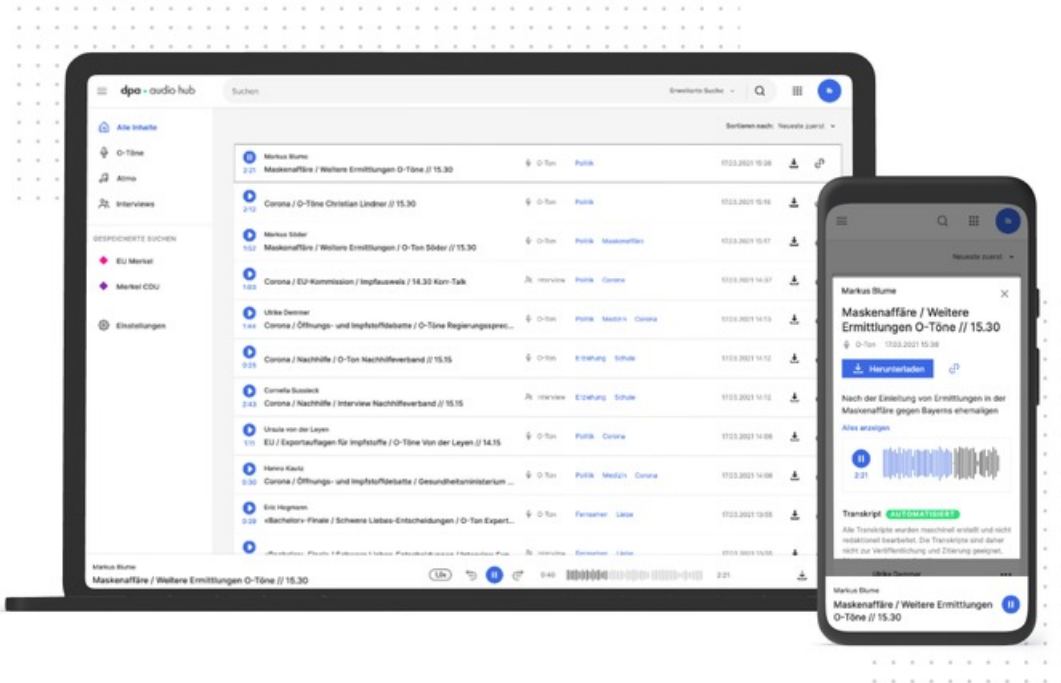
dpa · audio hub

Suchen

Erweiterte Suche

Alle Inhalte

O-Töne

Atmo

Interviews

GESPEICHERTE SUCHEN

EU Merkel

Merkel CDU

Einstellungen

Sortieren nach: Neueste zuerst

| | | | | | |
|---|---|---|---|---|---|
| 2:21 | Markus Blume<br>Maskenaffäre / Weitere Ermittlungen O-Töne // 15.30 | O-Ton | Politik | 17.03.2021 15:38 | |
| 2:12 | Corona / O-Töne Christian Lindner // 15.30 | O-Ton | Politik | 17.03.2021 15:16 | |
| 1:52 | Markus Söder<br>Maskenaffäre / Weitere Ermittlungen / O-Ton Söder // 15.30 | O-Ton | Politik Maskenaffäre | 17.03.2021 15:07 | |
| 1:03 | Corona / EU-Kommission / Impfausweis / 14.30 Korr-Talk | Interview | Politik Corona | 17.03.2021 14:37 | |
| 1:44 | Ulrike Demmer<br>Corona / Öffnungs- und Impfstoffdebatte / O-Töne Regierungssprec... | O-Ton | Politik Medizin Corona | 17.03.2021 14:13 | |
| 0:25 | Corona / Nachhilfe / O-Ton Nachhilfeverband // 15.15 | O-Ton | Erziehung Schule | 17.03.2021 14:12 | |
| 2:43 | Cornelia Sussieck<br>Corona / Nachhilfe / Interview Nachhilfeverband // 15.15 | Interview | Erziehung Schule | 17.03.2021 14:12 | |
| 1:11 | Ursula von der Leyen<br>EU / Exportauflagen für Impfstoffe / O-Töne Von der Leyen // 14.15 | O-Ton | Politik Corona | 17.03.2021 14:08 | |
| 0:30 | Heinz Kautz<br>Corona / Öffnungs- und Impfstoffdebatte / Gesundheitsministerium ... | O-Ton | Politik Medizin Corona | 17.03.2021 14:08 | |
| 0:28 | Eric Hegmann<br>«Bachelor»-Finale / Schwere Liebes-Entscheidungen / O-Ton Expert... | O-Ton | Fernsehen Liebe | 17.03.2021 13:55 | |

Markus Blume
Maskenaffäre / Weitere Ermittlungen O-Töne // 15.30

1,0x 0:40 2:21

Neueste zuerst

Markus Blume

Maskenaffäre / Weitere Ermittlungen O-Töne // 15.30

O-Ton 17.03.2021 15:38

Herunterladen

Nach der Einleitung von Ermittlungen in der Maskenaffäre gegen Bayerns ehemaligen

Alles anzeigen

2:21

Transkript AUTOMATISIERT

Alle Transkripte wurden maschinell erstellt und nicht redaktionell bearbeitet. Die Transkripte sind daher nicht zur Veröffentlichung und Zitierung geeignet.

Ulrike Demmer

Markus Blume
Maskenaffäre / Weitere Ermittlungen O-Töne // 15.30